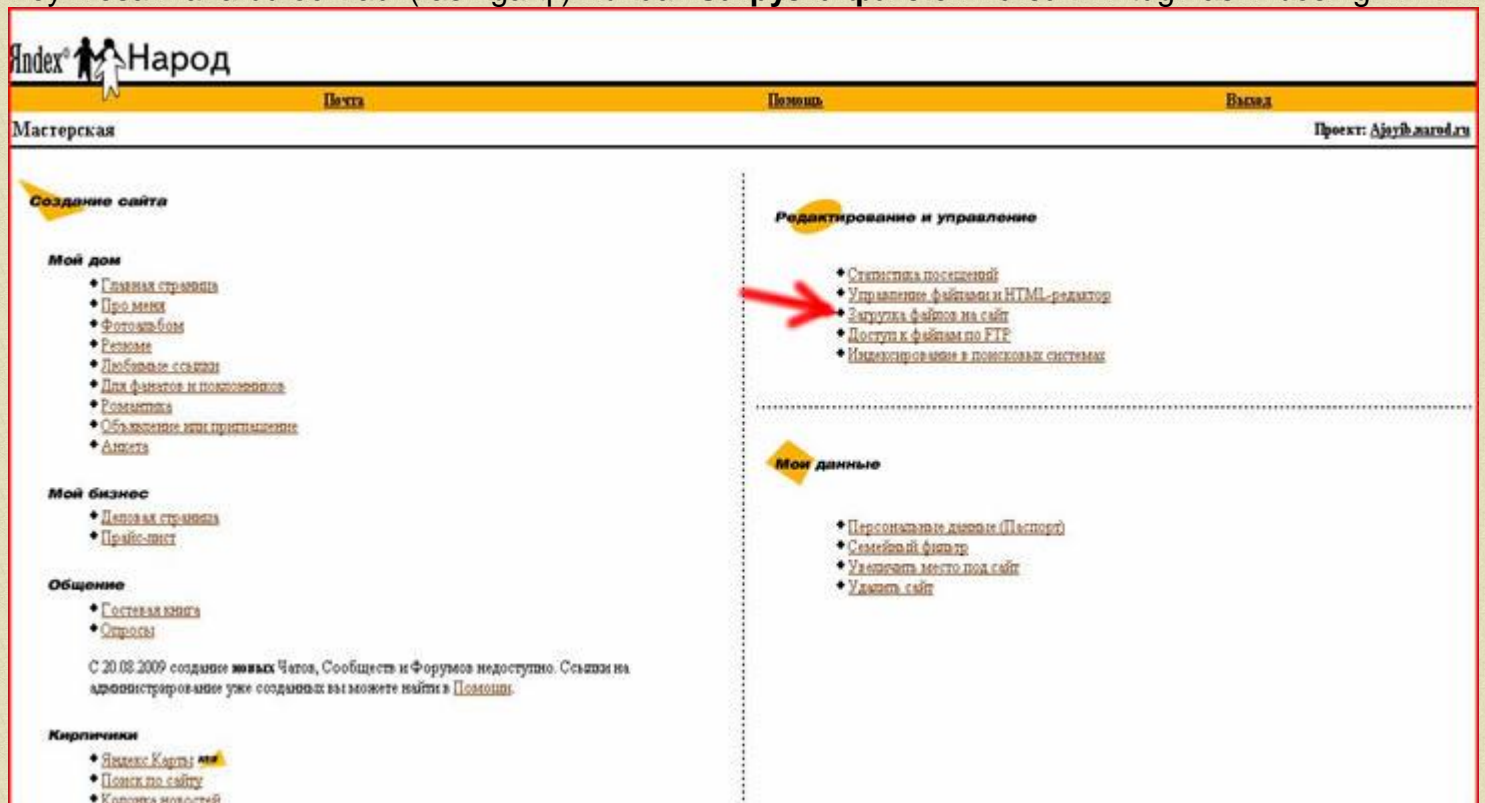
Яndex Народ

Почта | Помощь | Выход

Мастерская

Проект: Ajoyib.narod.ru

Создание сайта

Мой дом
• Главная страница
• Про меня
• Фотоальбом
• Резюме
• Любимые ссылки
• Для фанатов и поклонников
• Романтика
• Объявление или приглашение
• Анкета

Мой бизнес
• Деловая страница
• Прайс-лист

Общение
• Гостевая книга
• Опросы

С 20.08.2009 создание новых Чатов, Сообществ и Форумов недоступно. Ссылки на администрирование уже созданных вы можете найти в Помощи.

Кирпичики
• Яндекс Карты new
• Поиск по сайту
• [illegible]

Редактирование и управление
• Статистика посещений
• Управление файлами и HTML-редактор
• Загрузка файлов на сайт
• Доступ к файлам по FTP
• Индексирование в поисковых системах

Мои данные
• Персональные данные (Паспорт)
• Семейный фильтр
• Увеличить место под сайт
• Удалить сайт